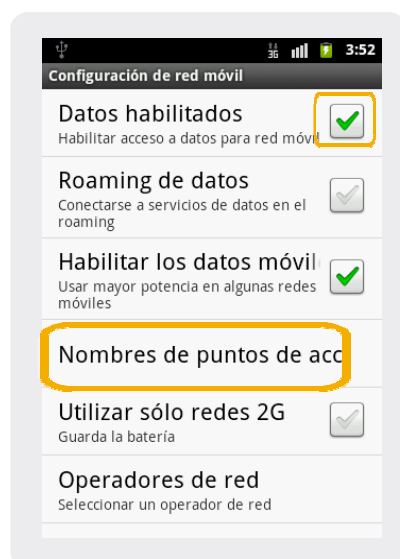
3G 3:52

Configuración de red móvil

Datos habilitados
Habilitar acceso a datos para red móvil

Roaming de datos
Conectarse a servicios de datos en el roaming

Habilitar los datos móvil
Usar mayor potencia en algunas redes móviles

Nombres de puntos de acc

Utilizar sólo redes 2G
Guarda la batería

Operadores de red
Seleccionar un operador de red